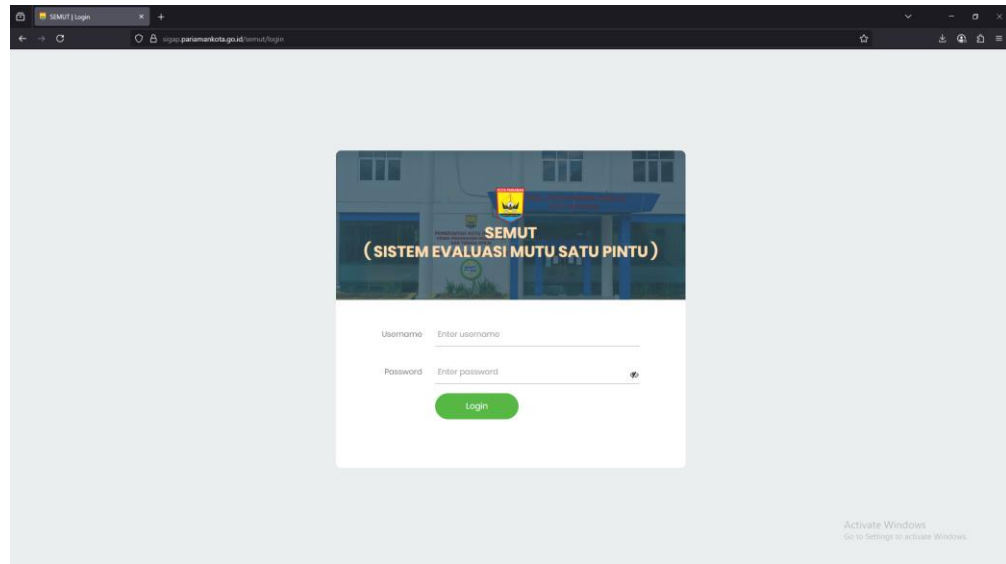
SEMUT | Login

sigap.pariamankota.go.id/semut/login

SEMUT
( SISTEM EVALUASI MUTU SATU PINTU )

Username Enter username

Password Enter password

Login

Activate Windows
Go to Settings to activate Windows.